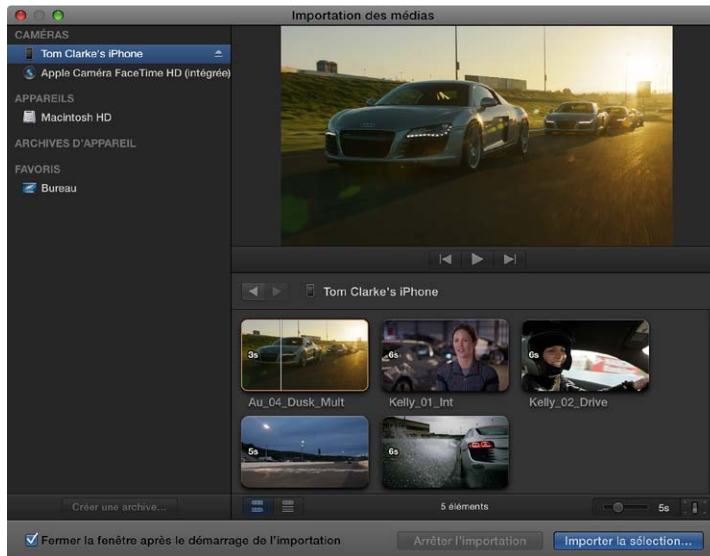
Importation des médias

CAMÉRAS
Tom Clarke's iPhone
Apple Caméra FaceTime HD (intégrée)

APPAREILS
Macintosh HD

ARCHIVES D'APPAREIL

FAVORIS
Bureau

Tom Clarke's iPhone

3s
Au_04_Dusk_Mult
6s
Kelly_01_Int
6s
Kelly_02_Drive
5s
6s

Créer une archive...

5 éléments

5s

Fermer la fenêtre après le démarrage de l'importation

Arrêter l'importation

Importer la sélection...